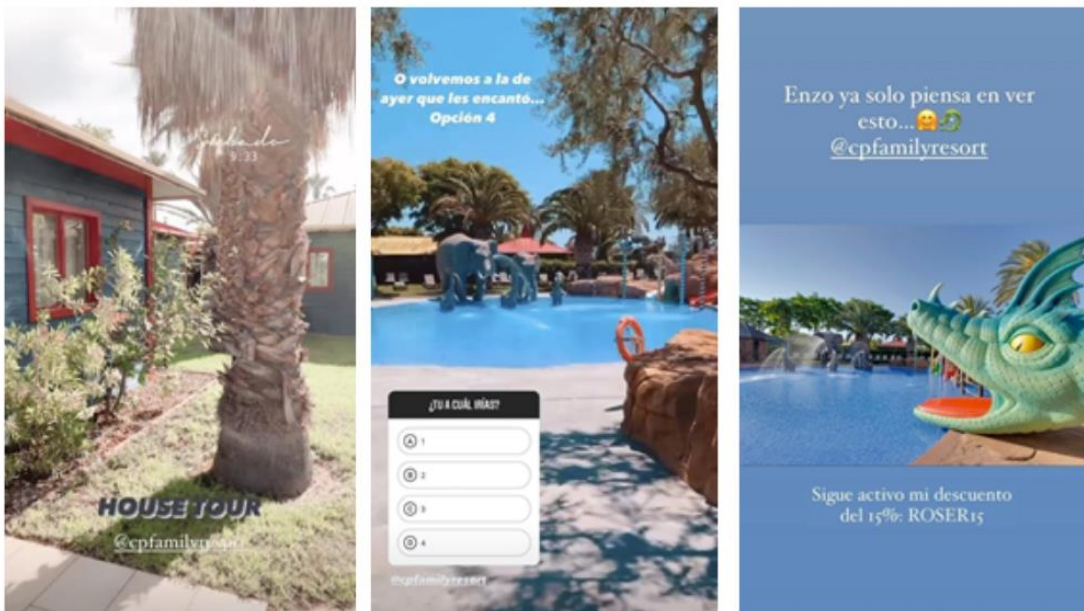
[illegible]
9:33

HOUSE TOUR
@cpfamilyresort

O volvemos a la de ayer que les encantó... Opción 4

¿TU A CUÁL IRÍAS?
A 1
B 2
C 3
D 4

@cpfamilyresort

Enzo ya solo piensa en ver esto...🤗🐲
@cpfamilyresort

Sigue activo mi descuento del 15%: ROSER15